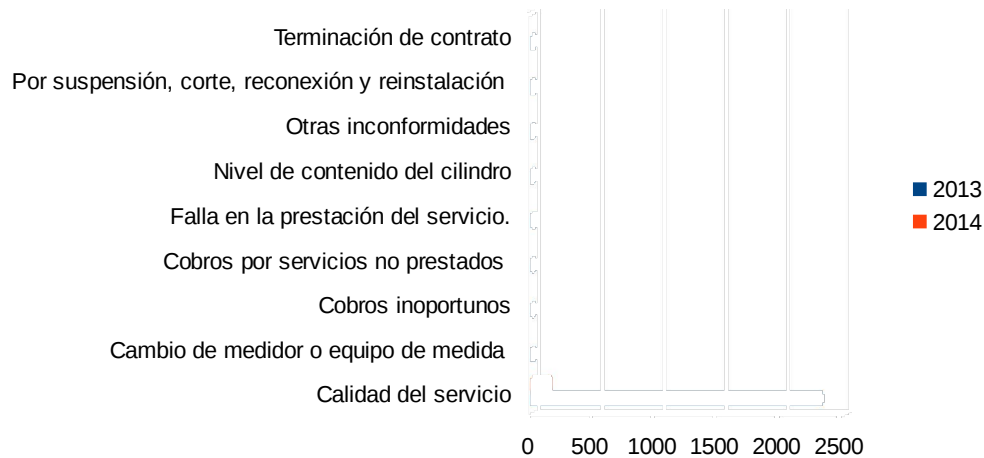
Terminación de contrato
Por suspensión, corte, reconexión y reinstalación
Otras inconformidades
Nivel de contenido del cilindro
Falla en la prestación del servicio.
Cobros por servicios no prestados
Cobros inoportunos
Cambio de medidor o equipo de medida
Calidad del servicio

0 500 1000 1500 2000 2500

2013
2014